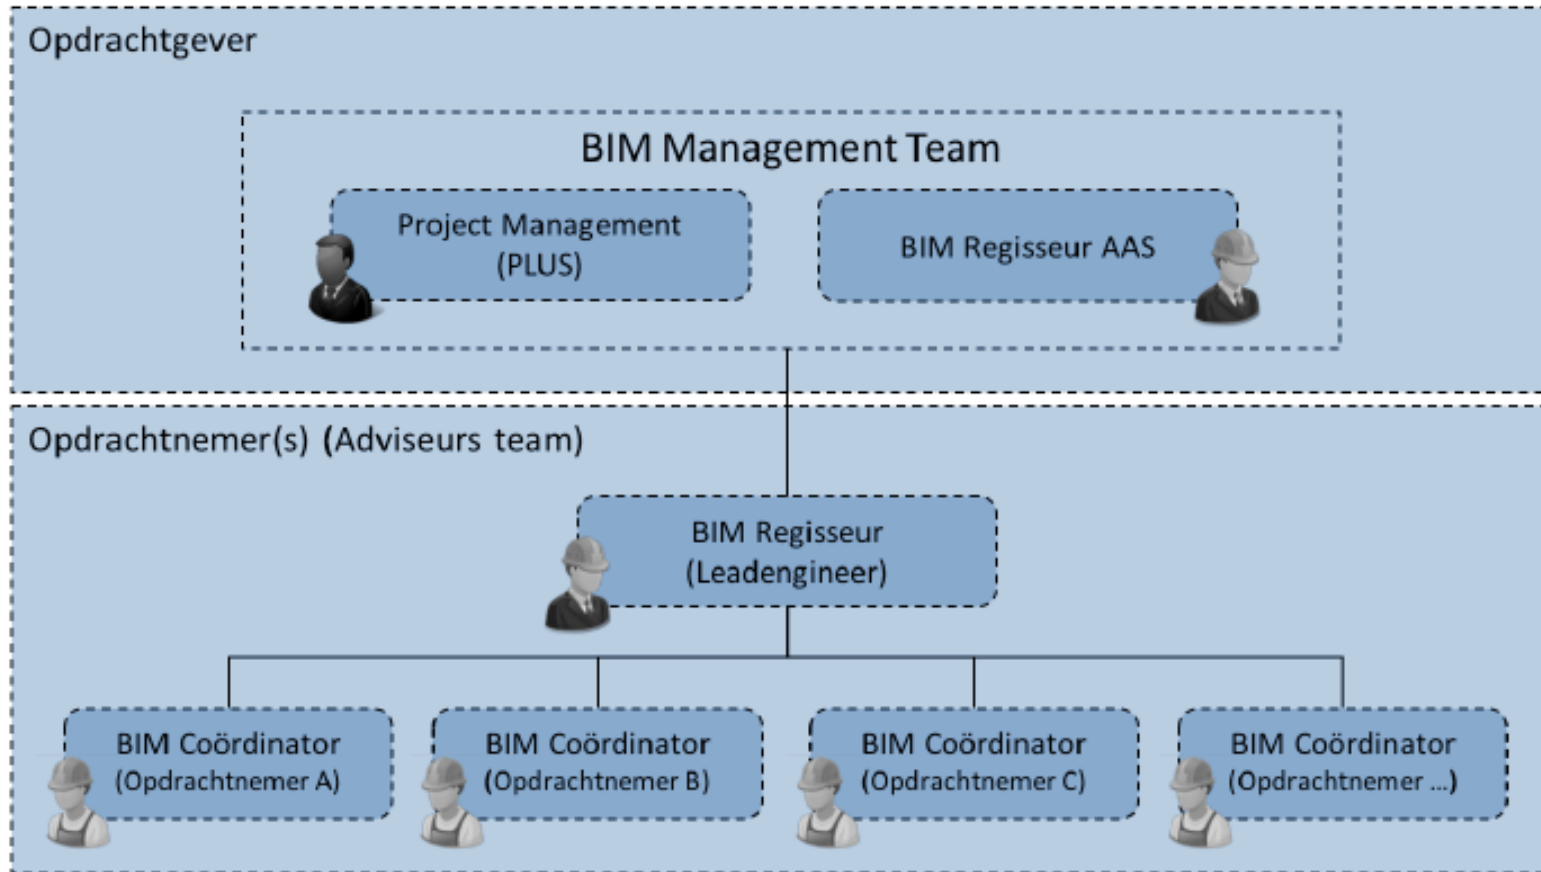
Opdrachtgever

BIM Management Team

Project Management (PLUS)

BIM Regisseur AAS

Opdrachtnemer(s) (Adviseurs team)

BIM Regisseur (Leadengineer)

BIM Coördinator (Opdrachtnemer A)

BIM Coördinator (Opdrachtnemer B)

BIM Coördinator (Opdrachtnemer C)

BIM Coördinator (Opdrachtnemer ...)